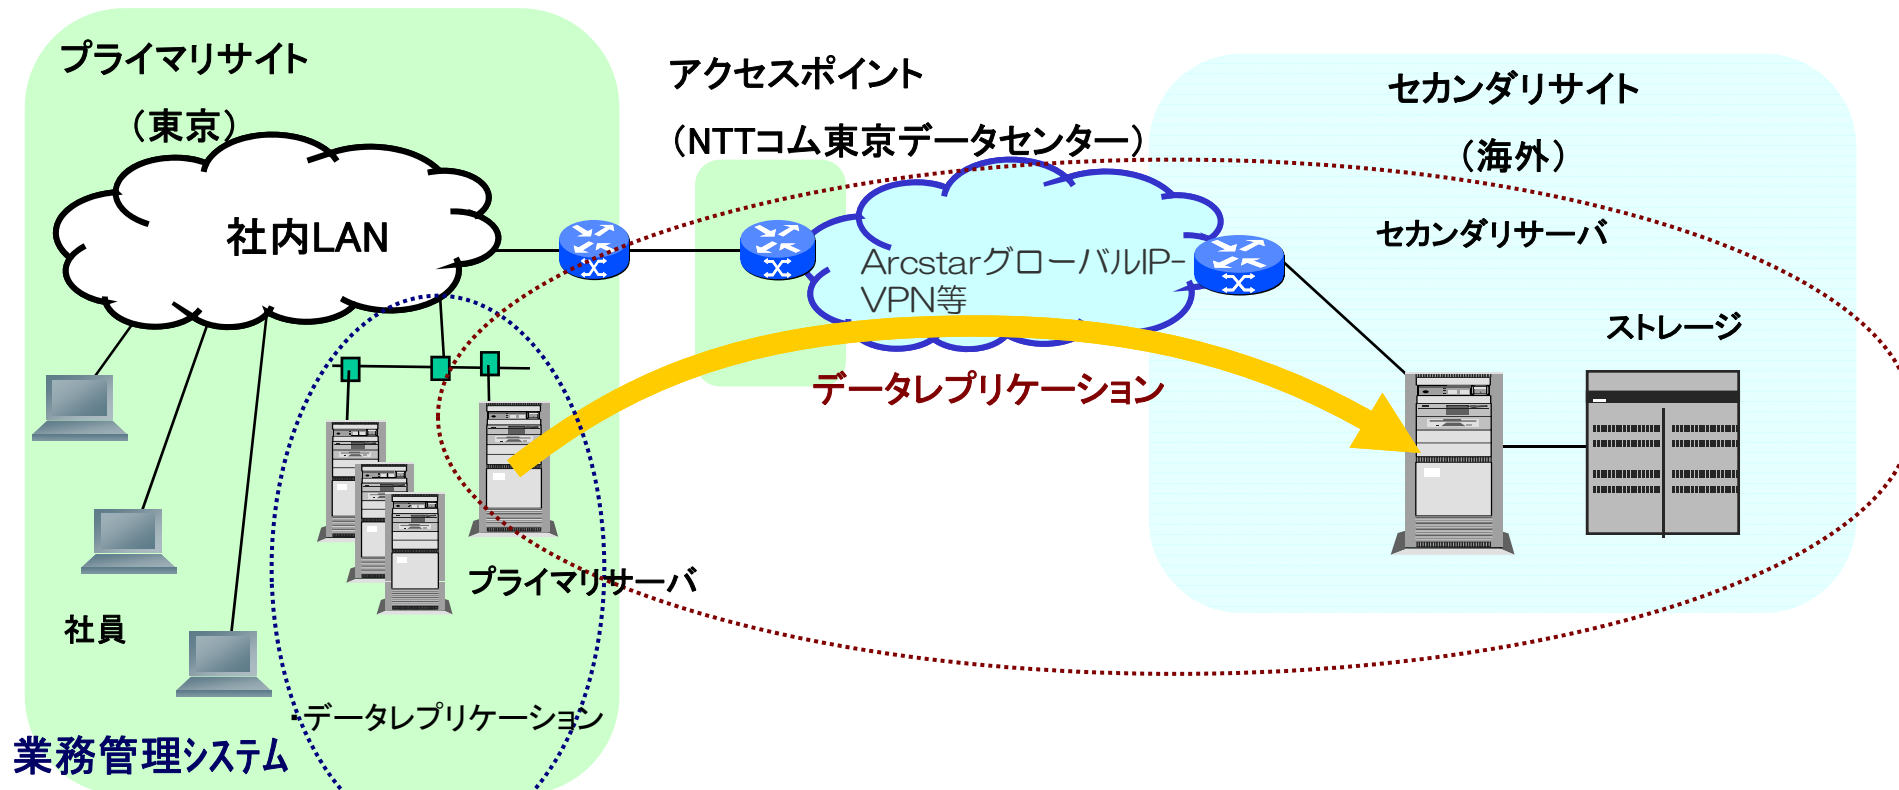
プライマリサイト

（東京）

社内LAN

社員

業務管理システム

データレプリケーション

プライマリサーバ

アクセスポイント

（NTTコム東京データセンター）

ArcstarグローバルIP-VPN等

データレプリケーション

セカンダリサイト

（海外）

セカンダリサーバ

ストレージ